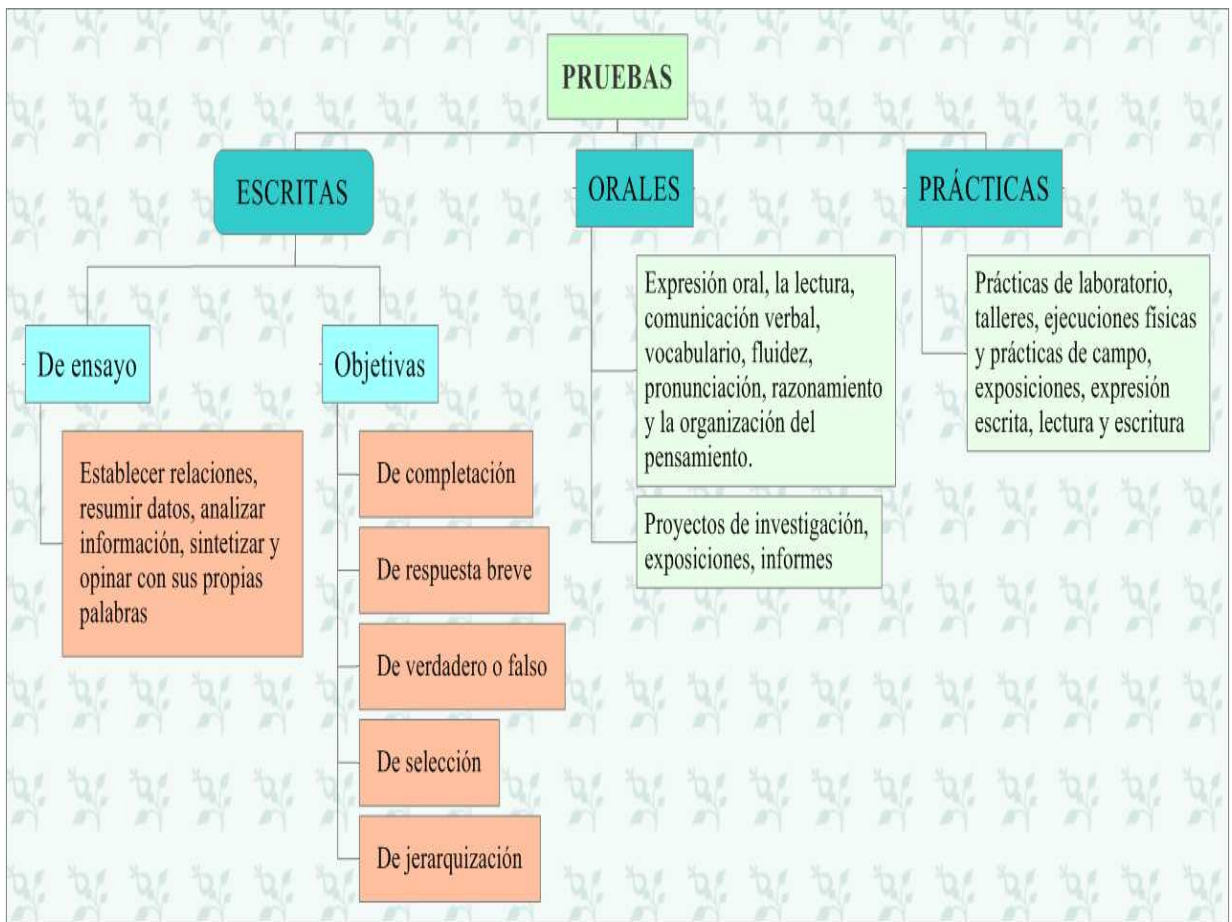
PRUEBAS

ESCRITAS

De ensayo

Establecer relaciones, resumir datos, analizar información, sintetizar y opinar con sus propias palabras

Objetivas

De completación

De respuesta breve

De verdadero o falso

De selección

De jerarquización

ORALES

Expresión oral, la lectura, comunicación verbal, vocabulario, fluidez, pronunciación, razonamiento y la organización del pensamiento.

Proyectos de investigación, exposiciones, informes

PRÁCTICAS

Prácticas de laboratorio, talleres, ejecuciones físicas y prácticas de campo, exposiciones, expresión escrita, lectura y escritura